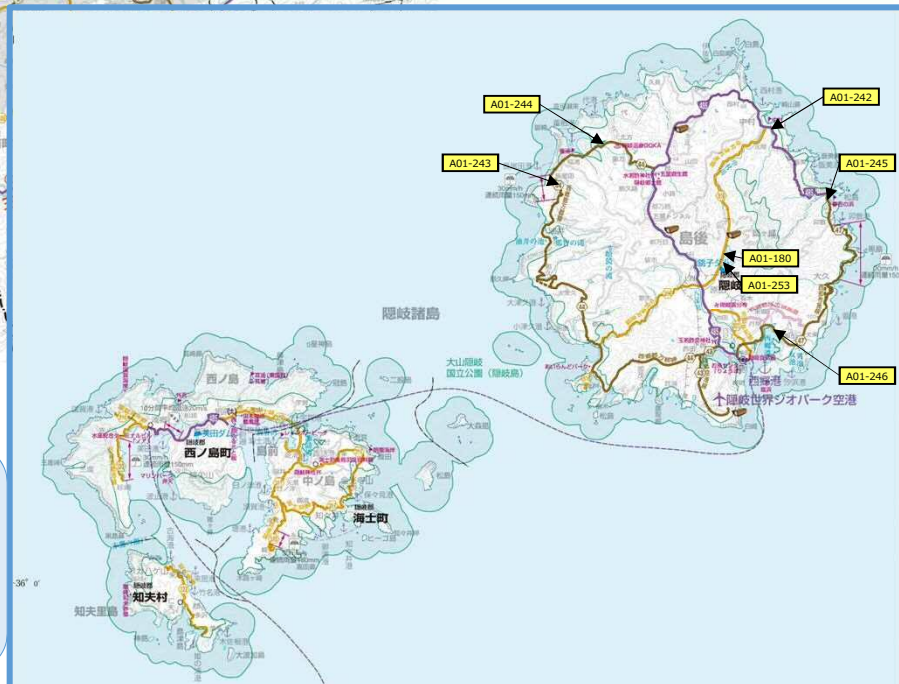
A01-244

A01-242

A01-243

A01-245

島後

A01-180

隠岐

A01-253

隠岐諸島

大山隠岐
国立公園（隠岐島）

A01-246

西郷港

隠岐世界ジオパーク空港

西ノ島

西ノ島町

島前

中ノ島

海士町

知夫村

知夫里島

36° 0'